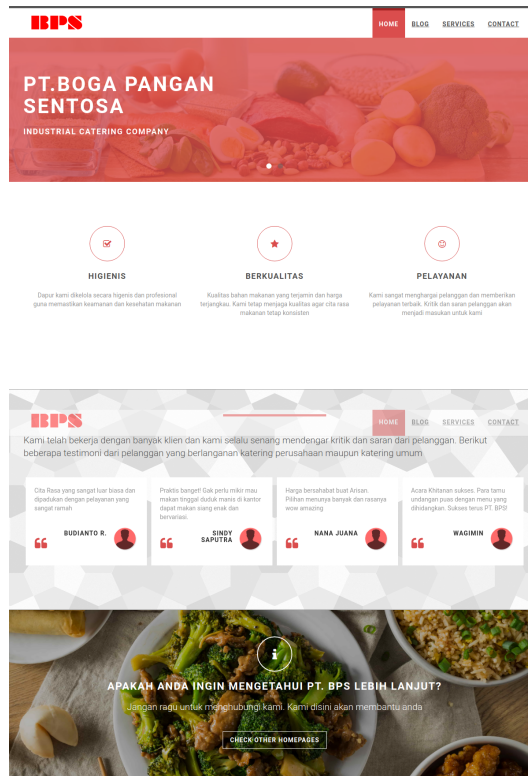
BPS

HOME BLOG SERVICES CONTACT

PT.BOGA PANGAN SENTOSA

INDUSTRIAL CATERING COMPANY

HIGIENIS

Dapur kami dikelola secara higenis dan profesional guna memastikan keamanan dan kesehatan makanan

BERKUALITAS

Kualitas bahan makanan yang terjamin dan harga terjangkau. Kami tetap menjaga kualitas agar cita rasa makanan tetap konsisten

PELAYANAN

Kami sangat menghargai pelanggan dan memberikan pelayanan terbaik. Kritik dan saran pelanggan akan menjadi masukan untuk kami

BPS

HOME BLOG SERVICES CONTACT

Kami telah bekerja dengan banyak klien dan kami selalu senang mendengar kritik dan saran dari pelanggan. Berikut beberapa testimoni dari pelanggan yang berlangganan katering perusahaan maupun katering umum

Cita Rasa yang sangat luar biasa dan dipadukan dengan pelayanan yang sangat ramah

BUDIANTO R.

Praktis banget! Gak perlu mikir mau makan tinggal duduk manis di kantor dapat makan siang enak dan bervariasi.

SINDY SAPUTRA

Harga bersahabat buat Arisan. Pilihan menunya banyak dan rasanya wow amazing

NANA JUANA

Acara Khitanan sukses. Para tamu undangan puas dengan menu yang dihidangkan. Sukses terus PT. BPS!

WAGIMIN

APAKAH ANDA INGIN MENGETAHUI PT. BPS LEBIH LANJUT?

Jangan ragu untuk menghubungi kami. Kami disini akan membantu anda

CHECK OTHER HOMEPAGES